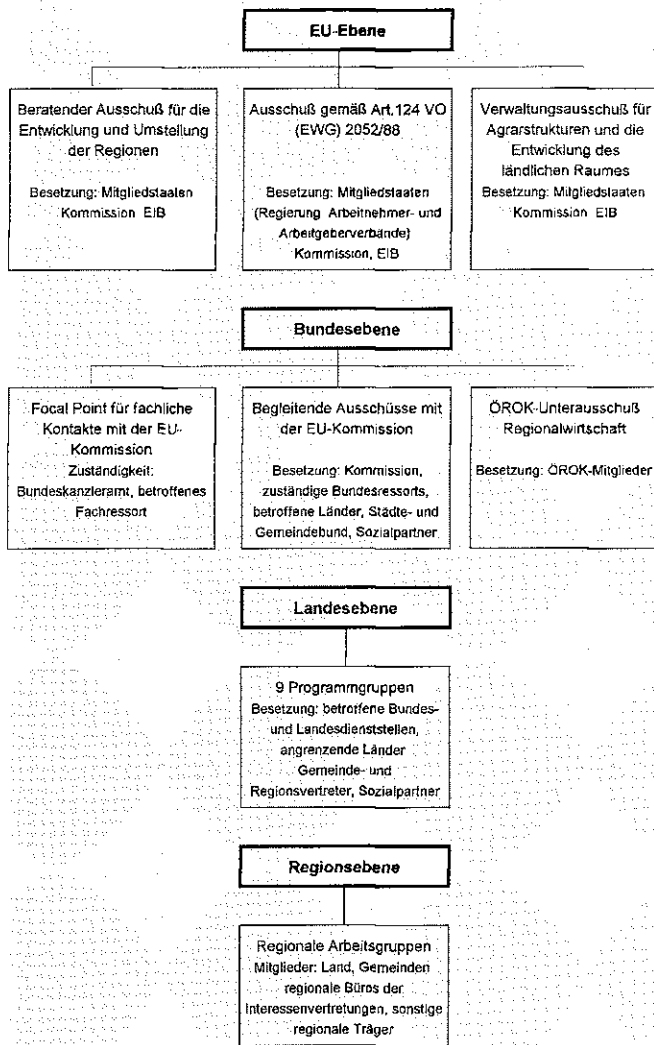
EU-Ebene

Beratender Ausschuß für die Entwicklung und Umstellung der Regionen

Besetzung: Mitgliedstaaten Kommission EIB

Ausschuß gemäß Art.124 VO (EWG) 2052/88

Besetzung: Mitgliedstaaten (Regierung Arbeitnehmer- und Arbeitgeberverbände) Kommission, EIB

Verwaltungsausschuß für Agrarstrukturen und die Entwicklung des ländlichen Raumes
Besetzung: Mitgliedstaaten Kommission EIB

Bundesebene

Focal Point für fachliche Kontakte mit der EU-Kommission
Zuständigkeit: Bundeskanzleramt, betroffenes Fachressort

Begleitende Ausschüsse mit der EU-Kommission

Besetzung: Kommission, zuständige Bundesressorts, betroffene Länder, Städte- und Gemeindebund, Sozialpartner

ÖROK-Unterausschuß Regionalwirtschaft

Besetzung: ÖROK-Mitglieder

Landesebene

9 Programmgruppen
Besetzung: betroffene Bundes- und Landesdienststellen, angrenzende Länder Gemeinde- und Regionsvertreter, Sozialpartner

Regionsebene

Regionale Arbeitsgruppen
Mitglieder: Land, Gemeinden regionale Büros der Interessenvertretungen, sonstige regionale Träger